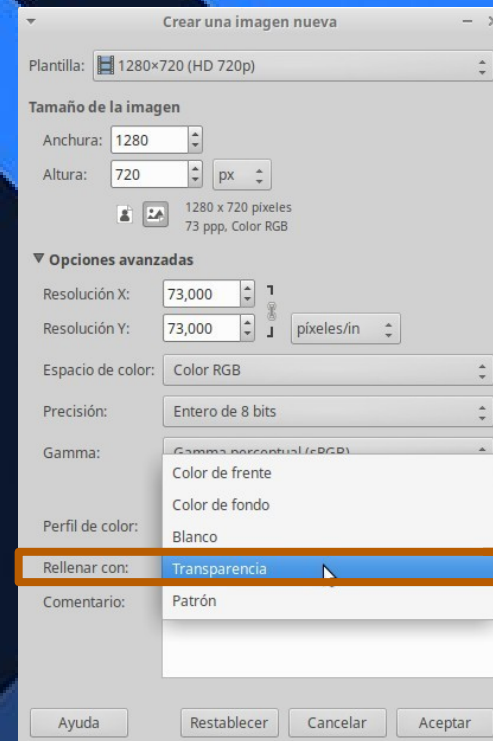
Crear una imagen nueva

Plantilla: 1280×720 (HD 720p)

Tamaño de la imagen

Anchura: 1280

Altura: 720 px

1280 x 720 píxeles
73 ppp, Color RGB

▼ Opciones avanzadas

Resolución X: 73,000

Resolución Y: 73,000 píxeles/in

Espacio de color: Color RGB

Precisión: Entero de 8 bits

Gamma: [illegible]

Perfil de color:

Rellenar con:

Comentario:

Color de frente
Color de fondo
Blanco
Transparencia
Patrón

Ayuda Restablecer Cancelar Aceptar